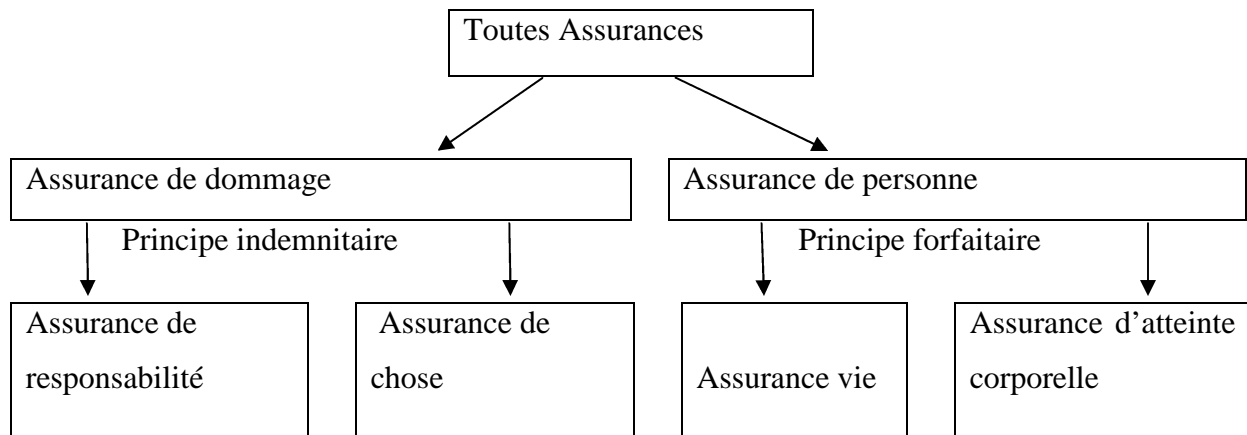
Toutes Assurances

Assurance de dommage

Principe indemnitaire

Assurance de personne

Principe forfaitaire

Assurance de responsabilité

Assurance de chose

Assurance vie

Assurance d'atteinte corporelle